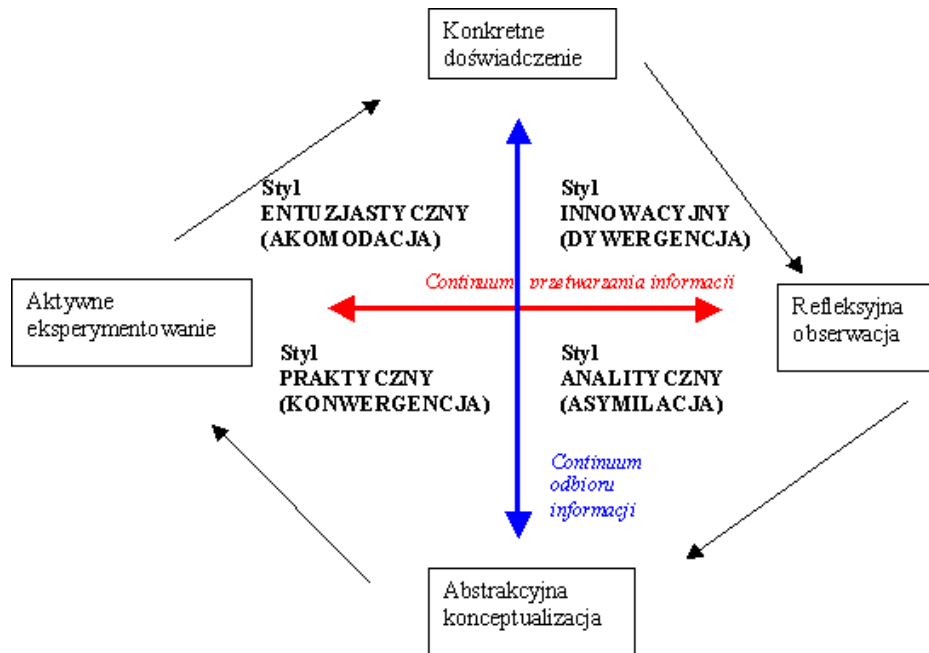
Konkretne doświadczenie

Styl
ENTUZJASTYCZNY
(AKOMODACJA)

Styl
INNOWACYJNY
(DYWERGENCJA)

Continuum przetwarzania informacji

Aktywne eksperymentowanie

Refleksyjna obserwacja

Styl
PRAKTYCZNY
(KONWERGENCJA)

Styl
ANALITYCZNY
(ASYMILACJA)

Continuum odbioru informacji

Abstrakcyjna konceptualizacja